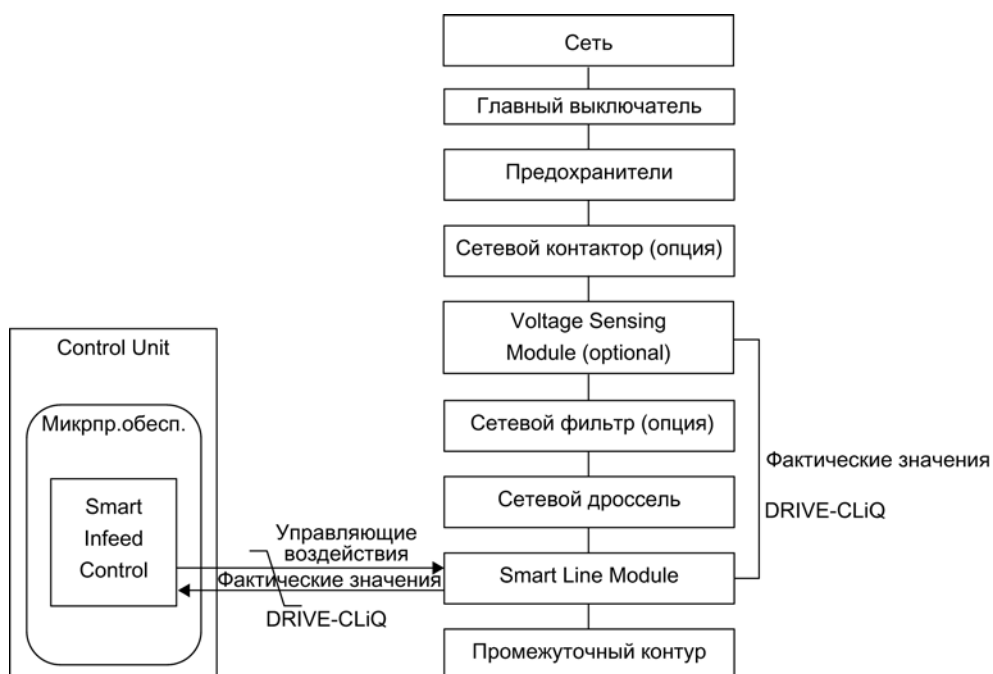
Сеть

Главный выключатель

Предохранители

Сетевой контактор (опция)

Control Unit

Voltage Sensing Module (optional)

Микрпр.обесп.

Сетевой фильтр (опция)

Фактические значения

Smart Infeed Control

Сетевой дроссель

DRIVE-CLiQ

Управляющие воздействия

Фактические значения

Smart Line Module

DRIVE-CLiQ

Промежуточный контур